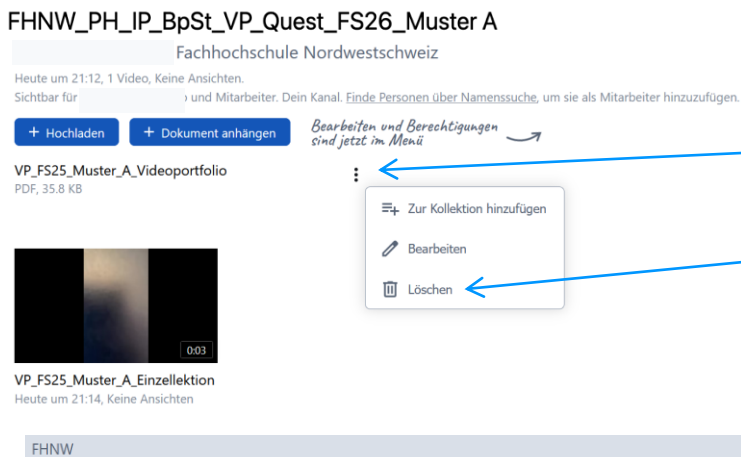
FHNW_PH_IP_BpSt_VP_Quest_FS26_Muster A

Fachhochschule Nordwestschweiz

Heute um 21:12, 1 Video, Keine Ansichten.

Sichtbar für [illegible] und Mitarbeiter. Dein Kanal. Finde Personen über Namenssuche, um sie als Mitarbeiter hinzuzufügen.

+ Hochladen

+ Dokument anhängen

Bearbeiten und Berechtigungen sind jetzt im Menü

VP_FS25_Muster_A_Videoportfolio
PDF, 35.8 KB

Zur Kollektion hinzufügen

Bearbeiten

Löschen

0:03

VP_FS25_Muster_A_Einzellektion
Heute um 21:14, Keine Ansichten

FHNW